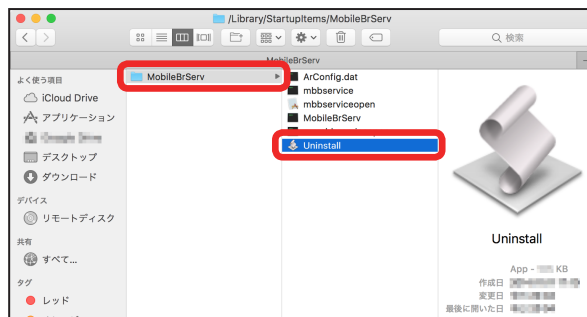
/Library/StartupItems/MobileBrServ

検索

MobileBrServ

よく使う項目

iCloud Drive

アプリケーション

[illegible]

デスクトップ

ダウンロード

デバイス

リモートディスク

共有

すべて...

タグ

レッド

MobileBrServ

ArConfig.dat

mbbservice

mbbserviceopen

MobileBrServ

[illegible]

Uninstall

Uninstall

App - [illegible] KB

作成日 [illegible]

変更日 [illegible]

最後に開いた日 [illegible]